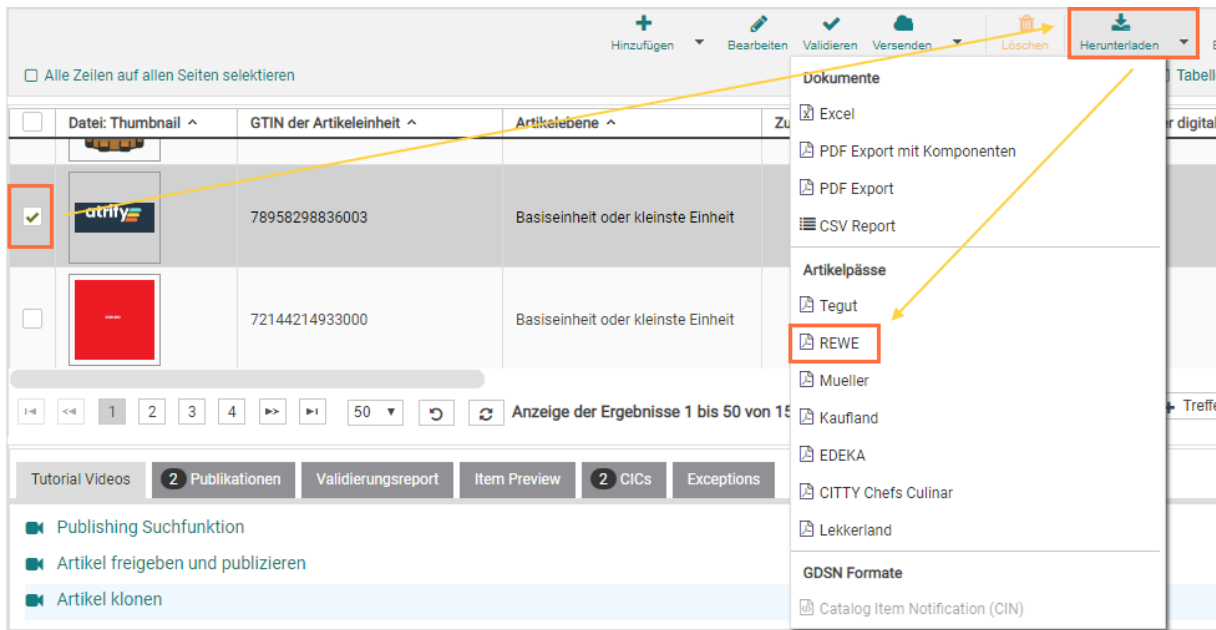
Hinzufügen Bearbeiten Validieren Versenden Löschen Herunterladen

Alle Zeilen auf allen Seiten selektieren

Tabell

| | Datei: Thumbnail | GTIN der Artikeleinheit | Artikelebene | Zu | er digital |
|---|---|---|---|---|---|
| | | | | | |
| ✔ | atrify | 78958298836003 | Basiseinheit oder kleinste Einheit | | |
| | | 72144214933000 | Basiseinheit oder kleinste Einheit | | |

1 2 3 4 50 Anzeige der Ergebnisse 1 bis 50 von 15

Treffe

Dokumente
Excel
PDF Export mit Komponenten
PDF Export
CSV Report

Artikelpässe
Tegut
REWE
Mueller
Kaufland
EDEKA
CITTY Chefs Culinar
Lekkerland

GDSN Formate
Catalog Item Notification (CIN)

Tutorial Videos | 2 Publikationen | Validierungsreport | Item Preview | 2 CICs | Exceptions

Publishing Suchfunktion
Artikel freigeben und publizieren
Artikel klonen